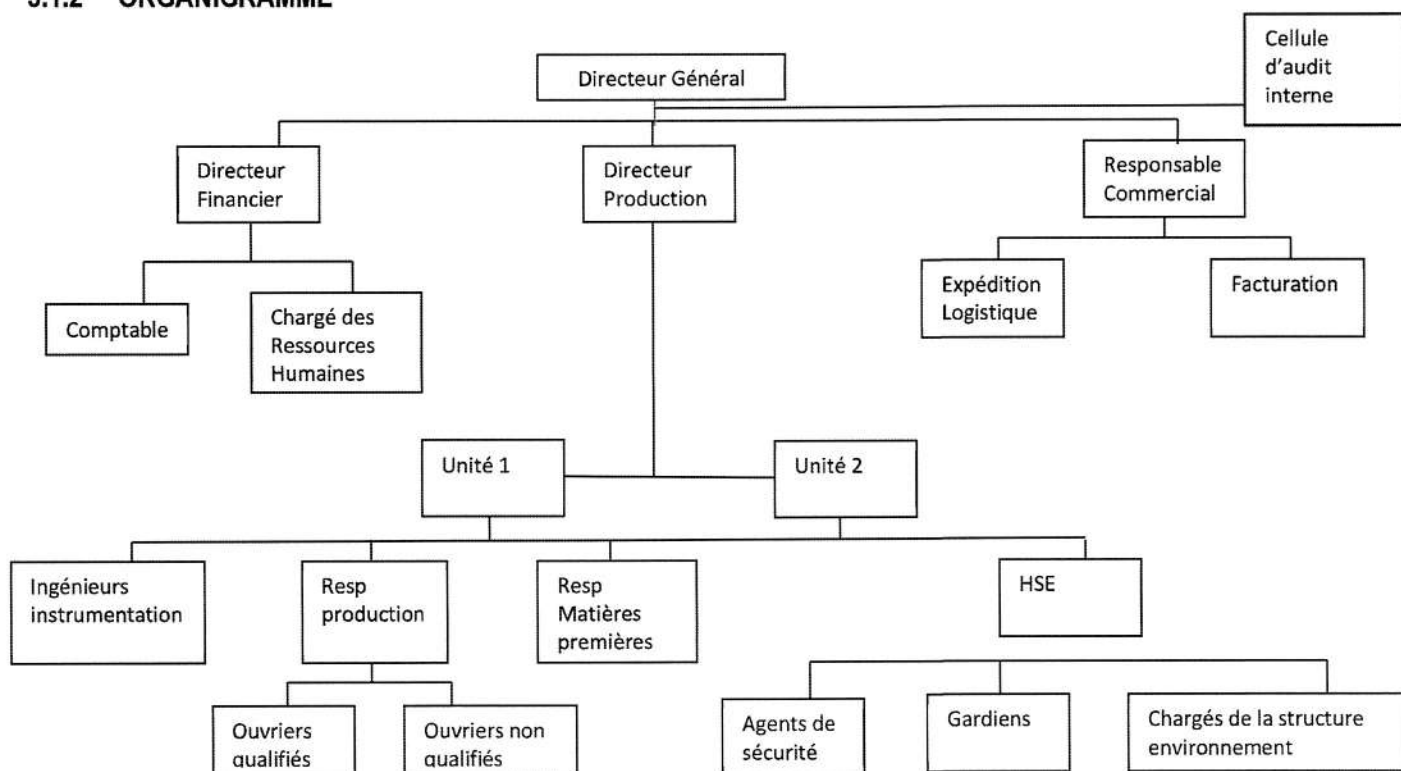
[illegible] ORGANIGRAMME

Directeur Général

Cellule d'audit interne

Directeur Financier

Directeur Production

Responsable Commercial

Comptable

Chargé des Ressources Humaines

Expédition Logistique

Facturation

Unité 1

Unité 2

Ingénieurs instrumentation

Resp production

Resp Matières premières

HSE

Ouvriers qualifiés

Ouvriers non qualifiés

Agents de sécurité

Gardiens

Chargés de la structure environnement